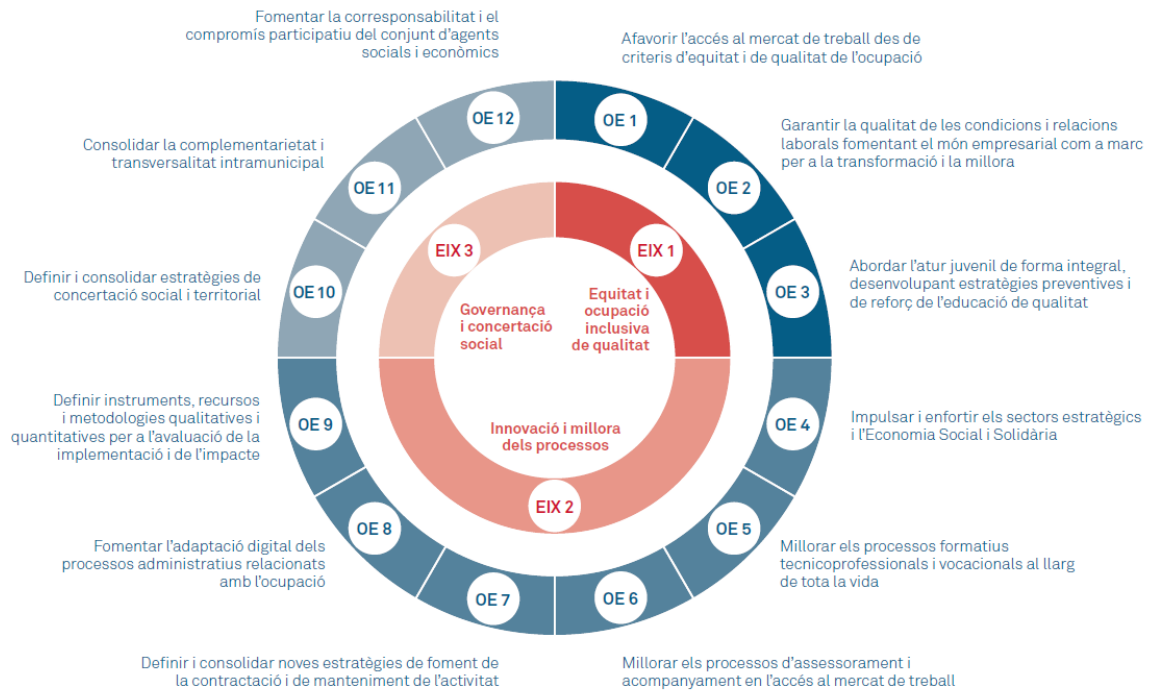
Fomentar la corresponsabilitat i el compromís participatiu del conjunt d'agents socials i econòmics

Afavorir l'accés al mercat de treball des de criteris d'equitat i de qualitat de l'ocupació

OE 12

OE 1

Consolidar la complementarietat i transversalitat intramunicipal

Garantir la qualitat de les condicions i relacions laborals fomentant el món empresarial com a marc per a la transformació i la millora

OE 11

OE 2

EIX 3

EIX 1

Definir i consolidar estratègies de concertació social i territorial

Abordar l'atur juvenil de forma integral, desenvolupant estratègies preventives i de reforç de l'educació de qualitat

OE 10

OE 3

Governança i concertació social

Equitat i ocupació inclusiva de qualitat

Definir instruments, recursos i metodologies qualitatives i quantitatives per a l'avaluació de la implementació i de l'impacte

OE 9

OE 4

Impulsar i enfortir els sectors estratègics i l'Economia Social i Solidària

Innovació i millora dels processos

EIX 2

OE 8

OE 5

Fomentar l'adaptació digital dels processos administratius relacionats amb l'ocupació

Millorar els processos formatius tecnicoprofessionals i vocacionals al llarg de tota la vida

OE 7

OE 6

Definir i consolidar noves estratègies de foment de la contractació i de manteniment de l'activitat

Millorar els processos d'assessorament i acompanyament en l'accés al mercat de treball